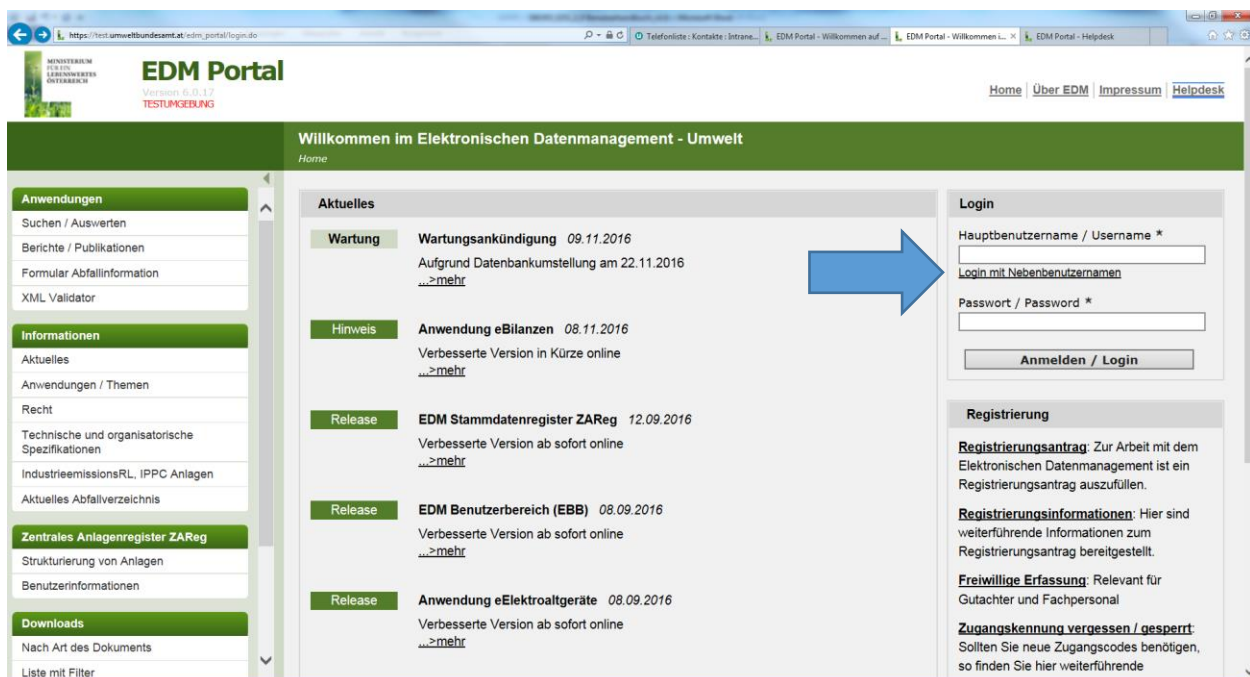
https://test.umweltbundesamt.at/edm_portal/login.do

Telefonliste : Kontakte : Intrane... | EDM Portal - Willkommen auf ... | EDM Portal - Willkommen i... | EDM Portal - Helpdesk

MINISTERIUM FÜR EIN LEBENSWERTES ÖSTERREICH

EDM Portal
Version 6.0.17
TESTUMGEBUNG

Home | Über EDM | Impressum | Helpdesk

Willkommen im Elektronischen Datenmanagement - Umwelt
Home

Anwendungen
Suchen / Auswerten
Berichte / Publikationen
Formular Abfallinformation
XML Validator

Informationen
Aktuelles
Anwendungen / Themen
Recht
Technische und organisatorische Spezifikationen
IndustrieemissionsRL, IPPC Anlagen
Aktuelles Abfallverzeichnis

Zentrales Anlagenregister ZAReg
Strukturierung von Anlagen
Benutzerinformationen

Downloads
Nach Art des Dokuments
Liste mit Filter

Aktuelles

Wartung
Wartungsankündigung 09.11.2016
Aufgrund Datenbankumstellung am 22.11.2016
...>mehr

Hinweis
Anwendung eBilanzen 08.11.2016
Verbesserte Version in Kürze online
...>mehr

Release
EDM Stammdatenregister ZAReg 12.09.2016
Verbesserte Version ab sofort online
...>mehr

Release
EDM Benutzerbereich (EBB) 08.09.2016
Verbesserte Version ab sofort online
...>mehr

Release
Anwendung eElektroaltgeräte 08.09.2016
Verbesserte Version ab sofort online
...>mehr

Login
Hauptbenutzername / Username *
Login mit Nebenbenutzernamen
Passwort / Password *
Anmelden / Login

Registrierung
Registrierungsantrag: Zur Arbeit mit dem Elektronischen Datenmanagement ist ein Registrierungsantrag auszufüllen.
Registrierungsinformationen: Hier sind weiterführende Informationen zum Registrierungsantrag bereitgestellt.
Freiwillige Erfassung: Relevant für Gutachter und Fachpersonal
Zugangskennung vergessen / gesperrt: Sollten Sie neue Zugangscodes benötigen, so finden Sie hier weiterführende